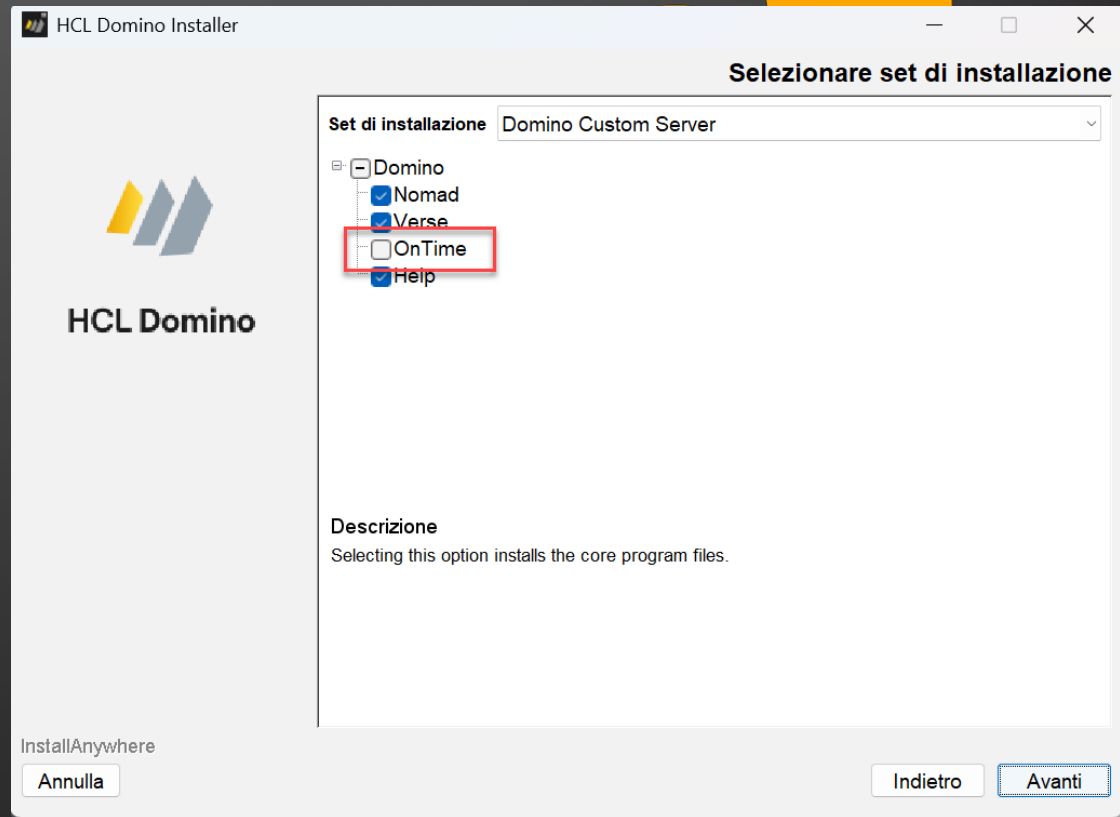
HCL Domino Installer

Selezionare set di installazione

Set di installazione Domino Custom Server

Domino
Nomad
Verse
OnTime
Help

HCL Domino

Descrizione
Selecting this option installs the core program files.

InstallAnywhere

Annulla

Indietro Avanti